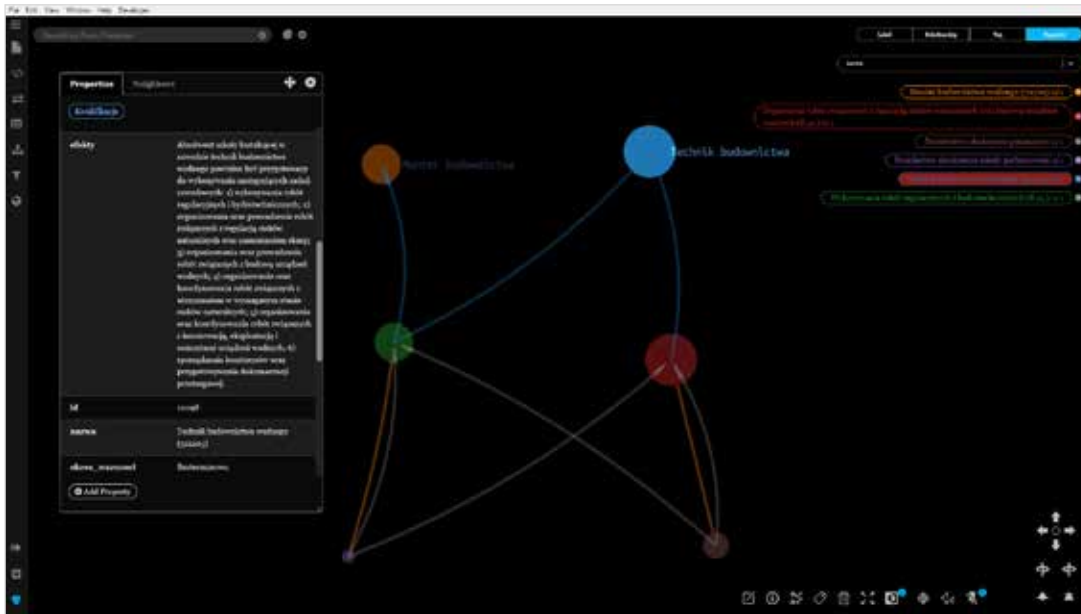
File Edit View Window Help Develop

Properties

Kwalifikacja

efekty

Absolwent szkoły kształcącej w zawodzie technik budownictwa wodnego powinien być przygotowany do wykonywania następujących zadań zawodowych: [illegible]

id

nazwa

Technik budownictwa wodnego

Add Property

Mistrz budownictwa

Technik budownictwa

Label

Relationship

Tag

nazwa